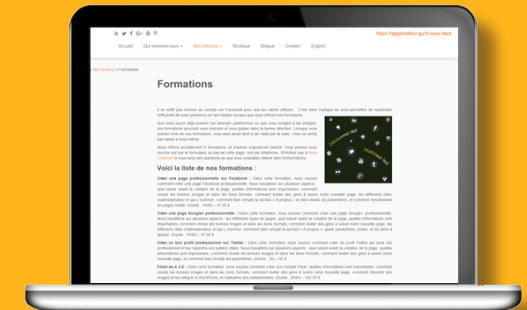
Pour l'application qu'il vous faut

Accueil Qui sommes-nous Nos services Boutique Blogue Contact English

Nos services » Formations

Formations

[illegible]

Voici la liste de nos formations :

Créer une page professionnelle sur Facebook : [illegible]

Créer une page Google+ professionnelle : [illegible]

Créer un bon profil professionnel sur Twitter : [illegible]

Flickr de A à Z : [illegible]